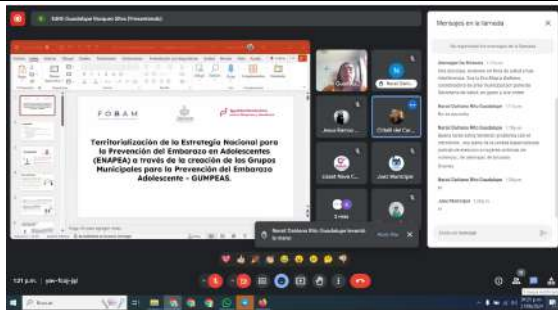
Edith Guadalupe Vazquez Rivo (Presentando)

FOBAM

Territorialización de la Estrategia Nacional para la Prevención del Embarazo en Adolescentes (ENAPEA) a través de la creación de los Grupos Municipales para la Prevención del Embarazo Adolescente - GUMPEAS.

Mensajes en la llamada

Jesus Barroso

Citlalli del Car...

Lizeth Nava C...

Joel Manrique

Nariel Dafanes Ríos Guadalupe levantó la mano

Abrir fila

1:21 p. m. | yxo-fcqj-jqi

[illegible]